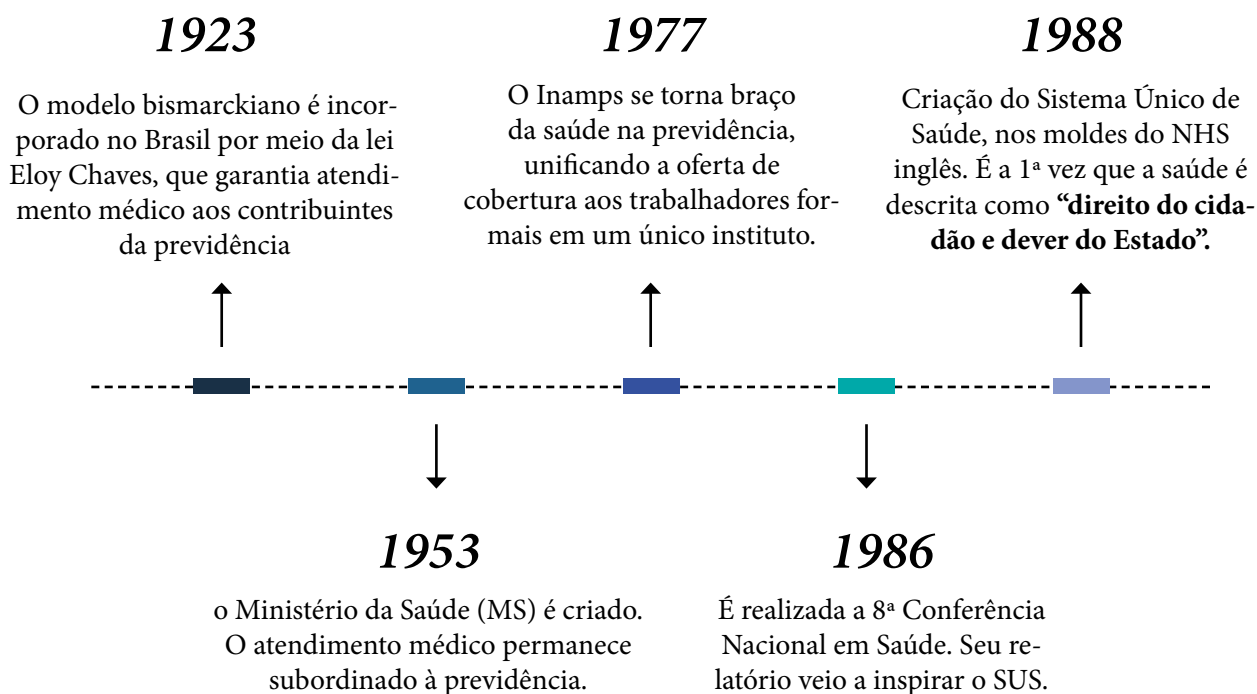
1923

O modelo bismarckiano é incorporado no Brasil por meio da lei Eloy Chaves, que garantia atendimento médico aos contribuintes da previdência

1977

O Inamps se torna braço da saúde na previdência, unificando a oferta de cobertura aos trabalhadores formais em um único instituto.

1988

Criação do Sistema Único de Saúde, nos moldes do NHS inglês. É a 1ª vez que a saúde é descrita como **"direito do cidadão e dever do Estado".**

1953

o Ministério da Saúde (MS) é criado. O atendimento médico permanece subordinado à previdência.

1986

É realizada a 8ª Conferência Nacional em Saúde. Seu relatório veio a inspirar o SUS.